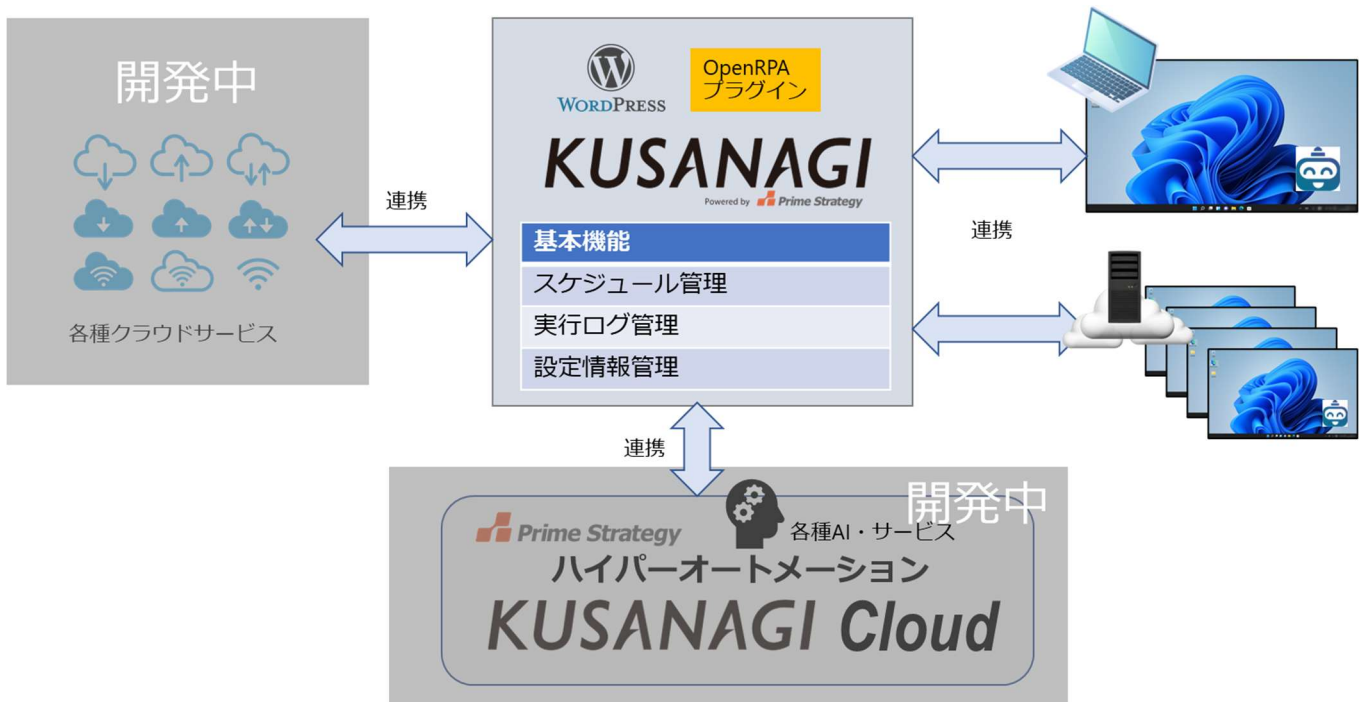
開発中

各種クラウドサービス

連携

WordPress

OpenRPA
プラグイン

KUSANAGI
Powered by Prime Strategy

基本機能
スケジュール管理
実行ログ管理
設定情報管理

連携

連携

開発中

Prime Strategy
各種AI・サービス
ハイパーオートメーション
KUSANAGI Cloud